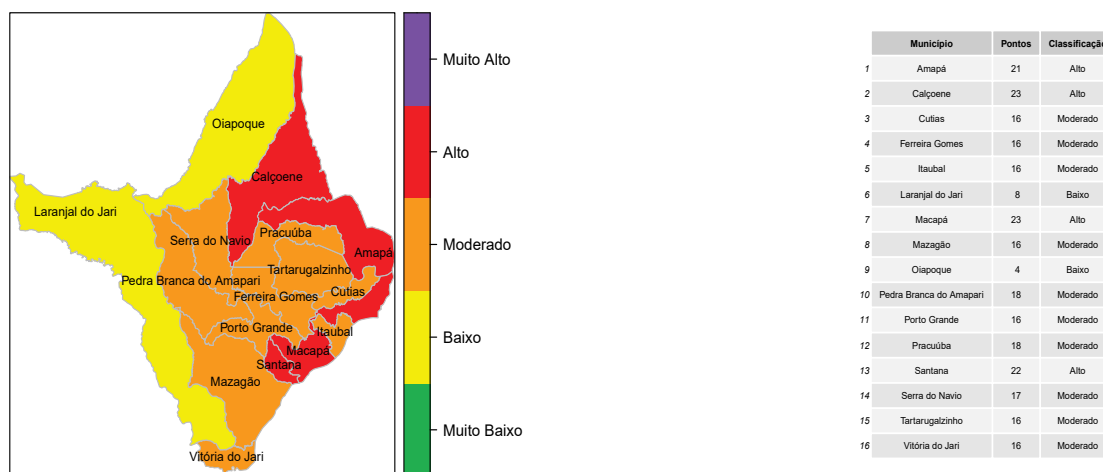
Oiapoque

Calçoene

Laranjal do Jari

Serra do Navio

Pracuúba

Amapá

Tartarugalzinho

Pedra Branca do Amapari

Ferreira Gomes

Cutias

Porto Grande

Itaubal

Macapá

Santana

Mazagão

Vitória do Jari

Muito Alto

Alto

Moderado

Baixo

Muito Baixo

| | Município | Pontos | Classificaçã |
|---|---|---|---|
| 1 | Amapá | 21 | Alto |
| 2 | Calçoene | 23 | Alto |
| 3 | Cutias | 16 | Moderado |
| 4 | Ferreira Gomes | 16 | Moderado |
| 5 | Itaubal | 16 | Moderado |
| 6 | Laranjal do Jari | 8 | Baixo |
| 7 | Macapá | 23 | Alto |
| 8 | Mazagão | 16 | Moderado |
| 9 | Oiapoque | 4 | Baixo |
| 10 | Pedra Branca do Amapari | 18 | Moderado |
| 11 | Porto Grande | 16 | Moderado |
| 12 | Pracuúba | 18 | Moderado |
| 13 | Santana | 22 | Alto |
| 14 | Serra do Navio | 17 | Moderado |
| 15 | Tartarugalzinho | 16 | Moderado |
| 16 | Vitória do Jari | 16 | Moderado |